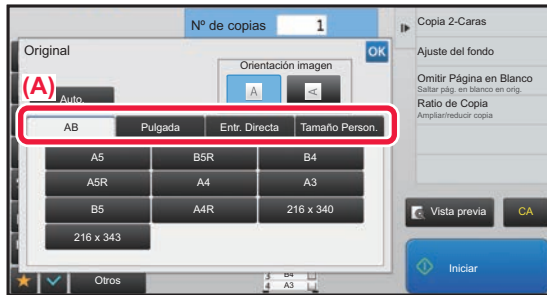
Nº de copias 1

Copia 2-Caras

Original

OK

Ajuste del fondo

Orientación imagen

(A)

Auto

A

Omitir Página en Blanco
Saltar pág. en blanco en orig.

Ratio de Copia
Ampliar/reducir copia

| AB | Pulgada | Entr. Directa | Tamaño Person. |
|---|---|---|---|

| A5 | B5R | B4 |
|---|---|---|
| A5R | A4 | A3 |
| B5 | A4R | 216 x 340 |
| 216 x 343 | | |

Vista previa

CA

Iniciar

Otros

3 B4
4 A3